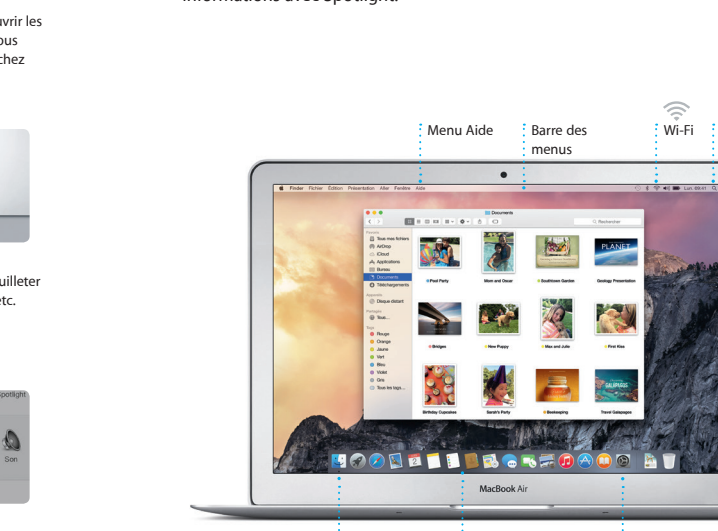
vrir les
ous
chez

uilleter
etc.

Spotlight
Son

Menu Aide

Barre des menus

Wi-Fi

Finder Fichier Édition Présentation Aller Fenêtre Aide

Documents

Rechercher

Favoris
Tous mes fichiers
AirDrop
iCloud
Applications
Bureau
Documents
Téléchargements

Appareils
Disque distant

Partagés
Tous…

Tags
Rouge
Orange
Jaune
Vert
Bleu
Violet
Gris
Tous les tags…

Pool Party
Mom and Oscar
Southtown Garden
Geology Presentation
Bridges
New Puppy
Max and Julie
First Kiss
Birthday Cupcakes
Sarah's Party
Beekeeping
Travel Galapagos

PLANET

MacBook Air